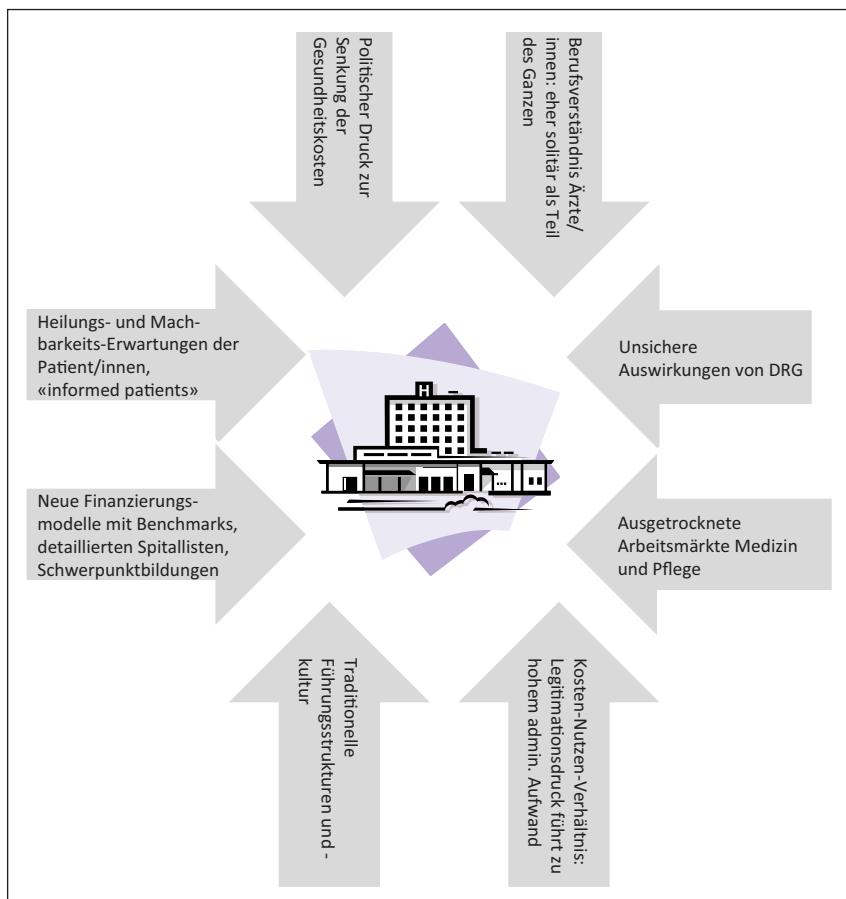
Politischer Druck zur Senkung der Gesundheitskosten

Berufsverständnis Ärzte/innen: eher solitär als Teil des Ganzen

Heilungs- und Machbarkeits-Erwartungen der Patient/innen, «informed patients»

Unsichere Auswirkungen von DRG

H

Neue Finanzierungsmodelle mit Benchmarks, detaillierten Spitallisten, Schwerpunktbildungen

Ausgetrocknete Arbeitsmärkte Medizin und Pflege

Traditionelle Führungsstrukturen und -kultur

Kosten-Nutzen-Verhältnis: Legitimationsdruck führt zu hohem admin. Aufwand